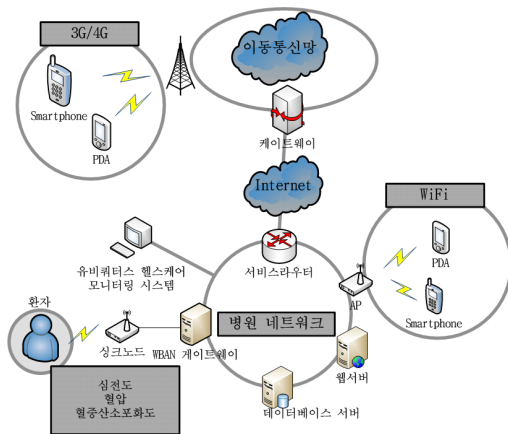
3G/4G

Smartphone

PDA

이동통신망

케이트웨이

Internet

WiFi

PDA

Smartphone

유비쿼터스 헬스케어 모니터링 시스템

서비스라우터

AP

환자

싱크노드

WBAN 게이트웨이

병원 네트워크

웹서버

데이터베이스 서버

심전도
혈압
혈중산소포화도